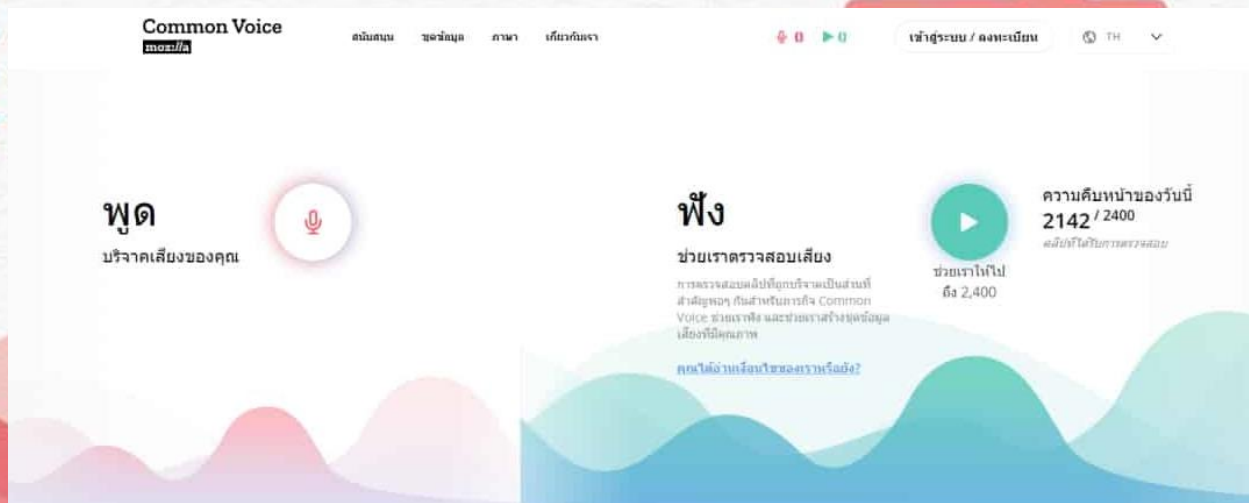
Common Voice
mozilla

สนับสนุน ชุดข้อมูล ภาษา เกี่ยวกับเรา

0 0

เข้าสู่ระบบ / ลงทะเบียน

TH

พูด
บริจาคเสียงของคุณ

ฟัง
ช่วยเราตรวจสอบเสียง

การตรวจสอบคลิปที่ถูกบริจาคเป็นส่วนที่สำคัญพอๆ กันสำหรับภารกิจ Common Voice ช่วยเราฟัง และช่วยเราสร้างชุดข้อมูลเสียงที่มีคุณภาพ

คุณได้อ่านเงื่อนไขของเราหรือยัง?

ช่วยเราให้ไปถึง 2,400

ความคืบหน้าของวันนี้
2142 / 2400
คลิปที่ได้รับการตรวจสอบ